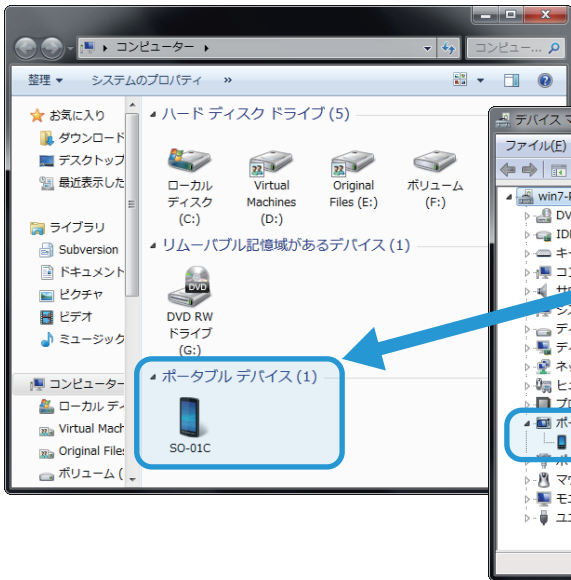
▸ コンピューター ▸
コンピュー...

整理 ▾ システムのプロパティ »

お気に入り
ダウンロード
デスクトップ
最近表示した

ライブラリ
Subversion
ドキュメント
ピクチャ
ビデオ
ミュージック

コンピューター
ローカル デ
Virtual Mach
Original Files
ボリューム (

ハード ディスク ドライブ (5)
ローカル ディスク (C:)
Virtual Machines (D:)
Original Files (E:)
ボリューム (F:)

リムーバブル記憶域があるデバイス (1)
DVD
DVD RW ドライブ (G:)

ポータブル デバイス (1)
SO-01C

デバイス マ
ファイル(E)
win7-
DV
IDE
キー
コン
サ
シス
ディ
ディ
ネッ
ヒュ
プロ
ポー
マウ
モニ
ユニ